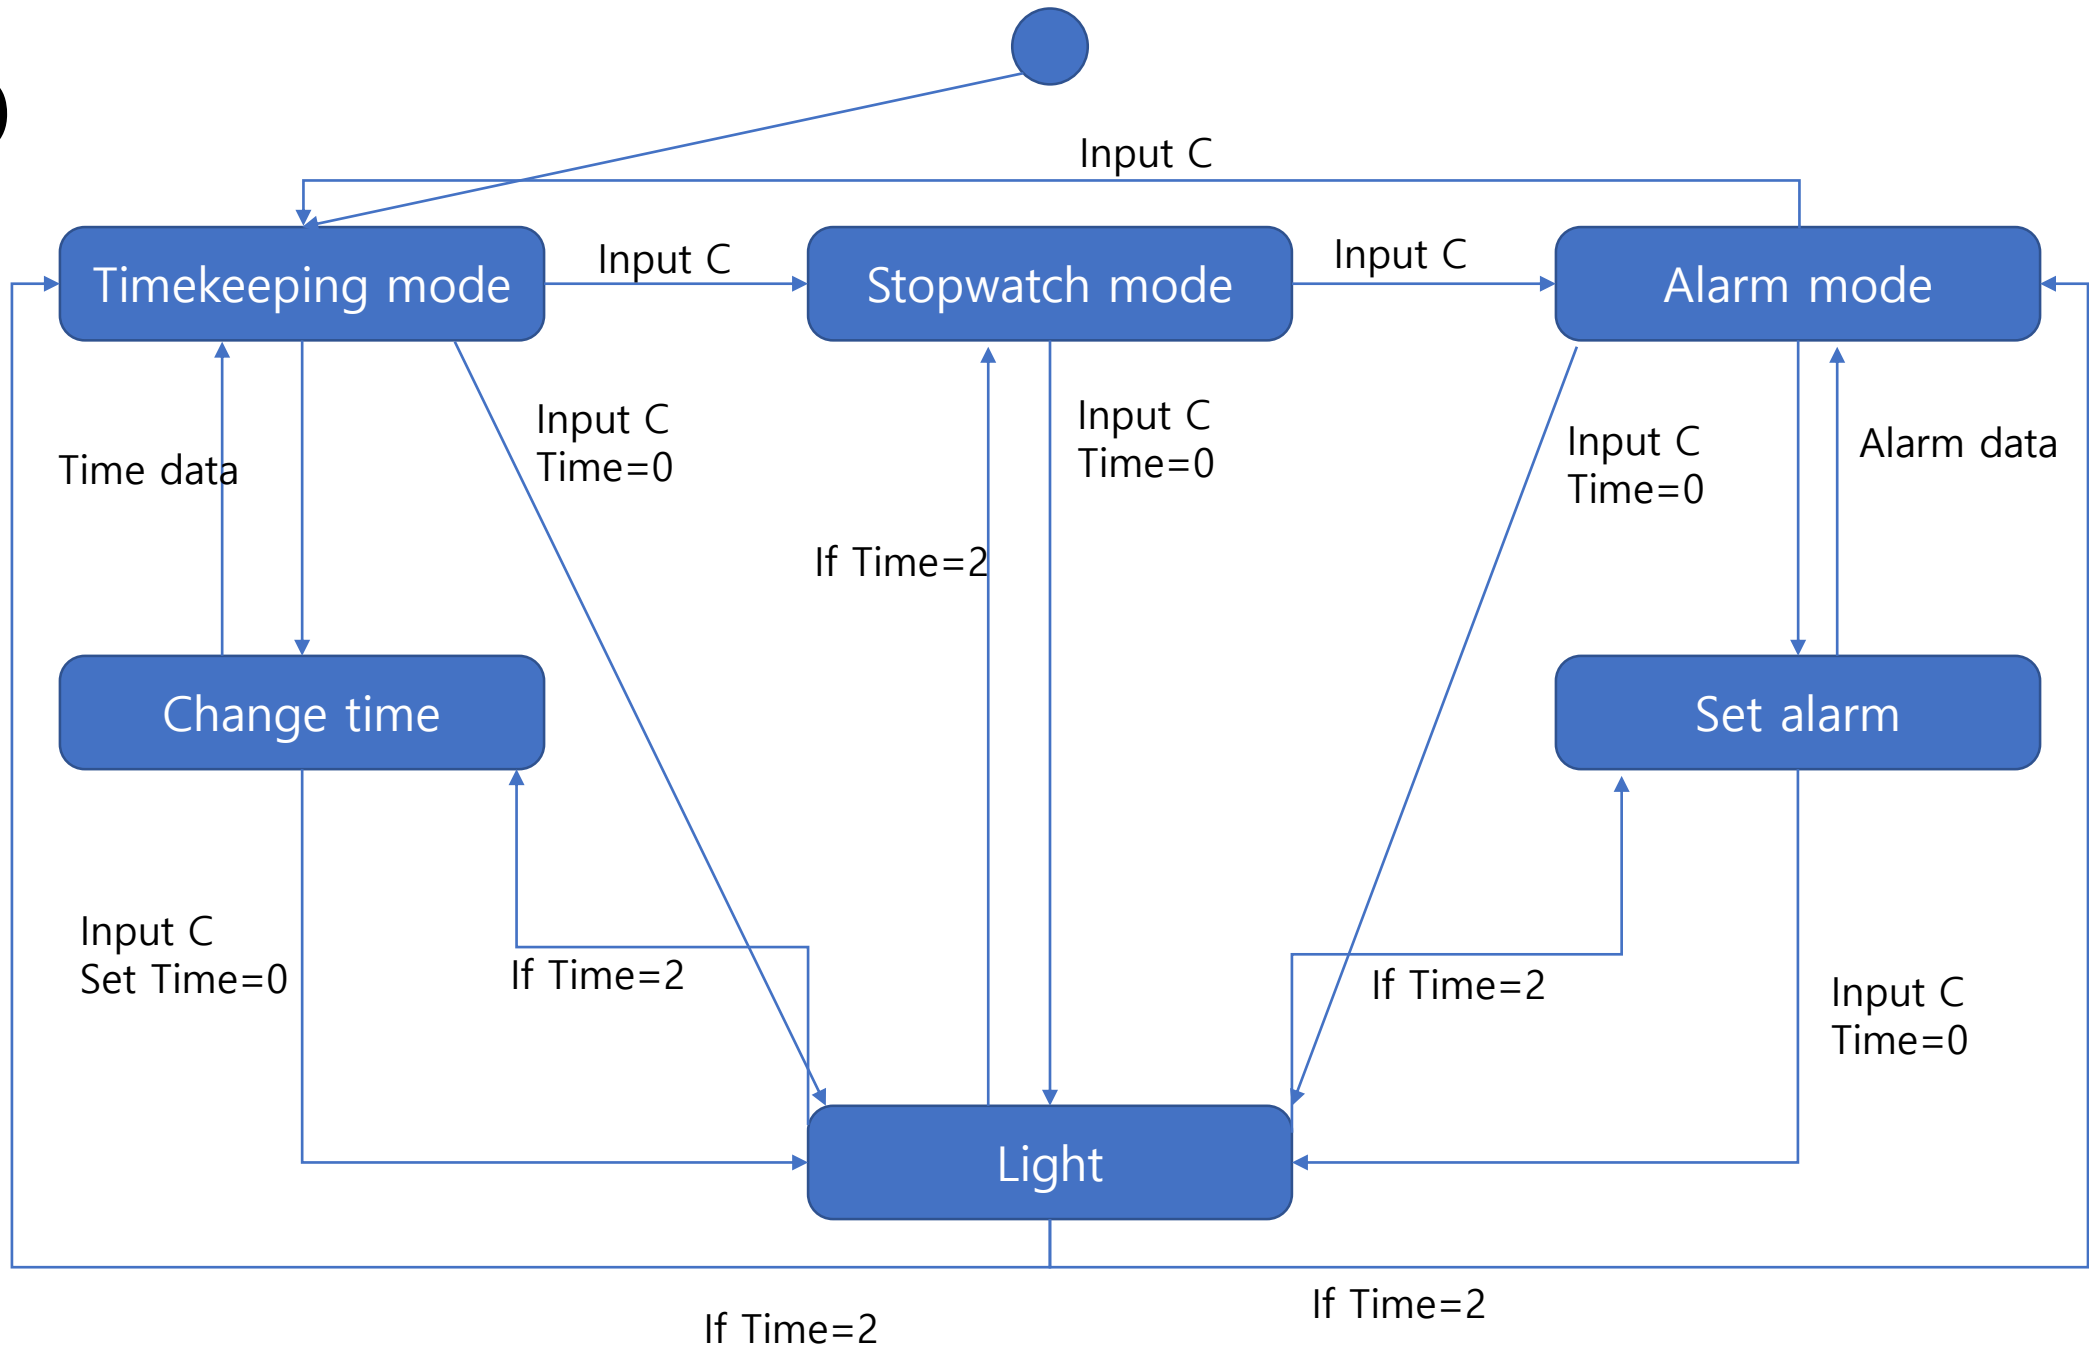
Input C

Timekeeping mode

Input C

Stopwatch mode

Input C

Alarm mode

Input C
Time=0

Input C
Time=0

Input C
Time=0

Alarm data

Time data

If Time=2

Change time

Set alarm

Input C
Set Time=0

If Time=2

If Time=2

Input C
Time=0

Light

If Time=2

If Time=2